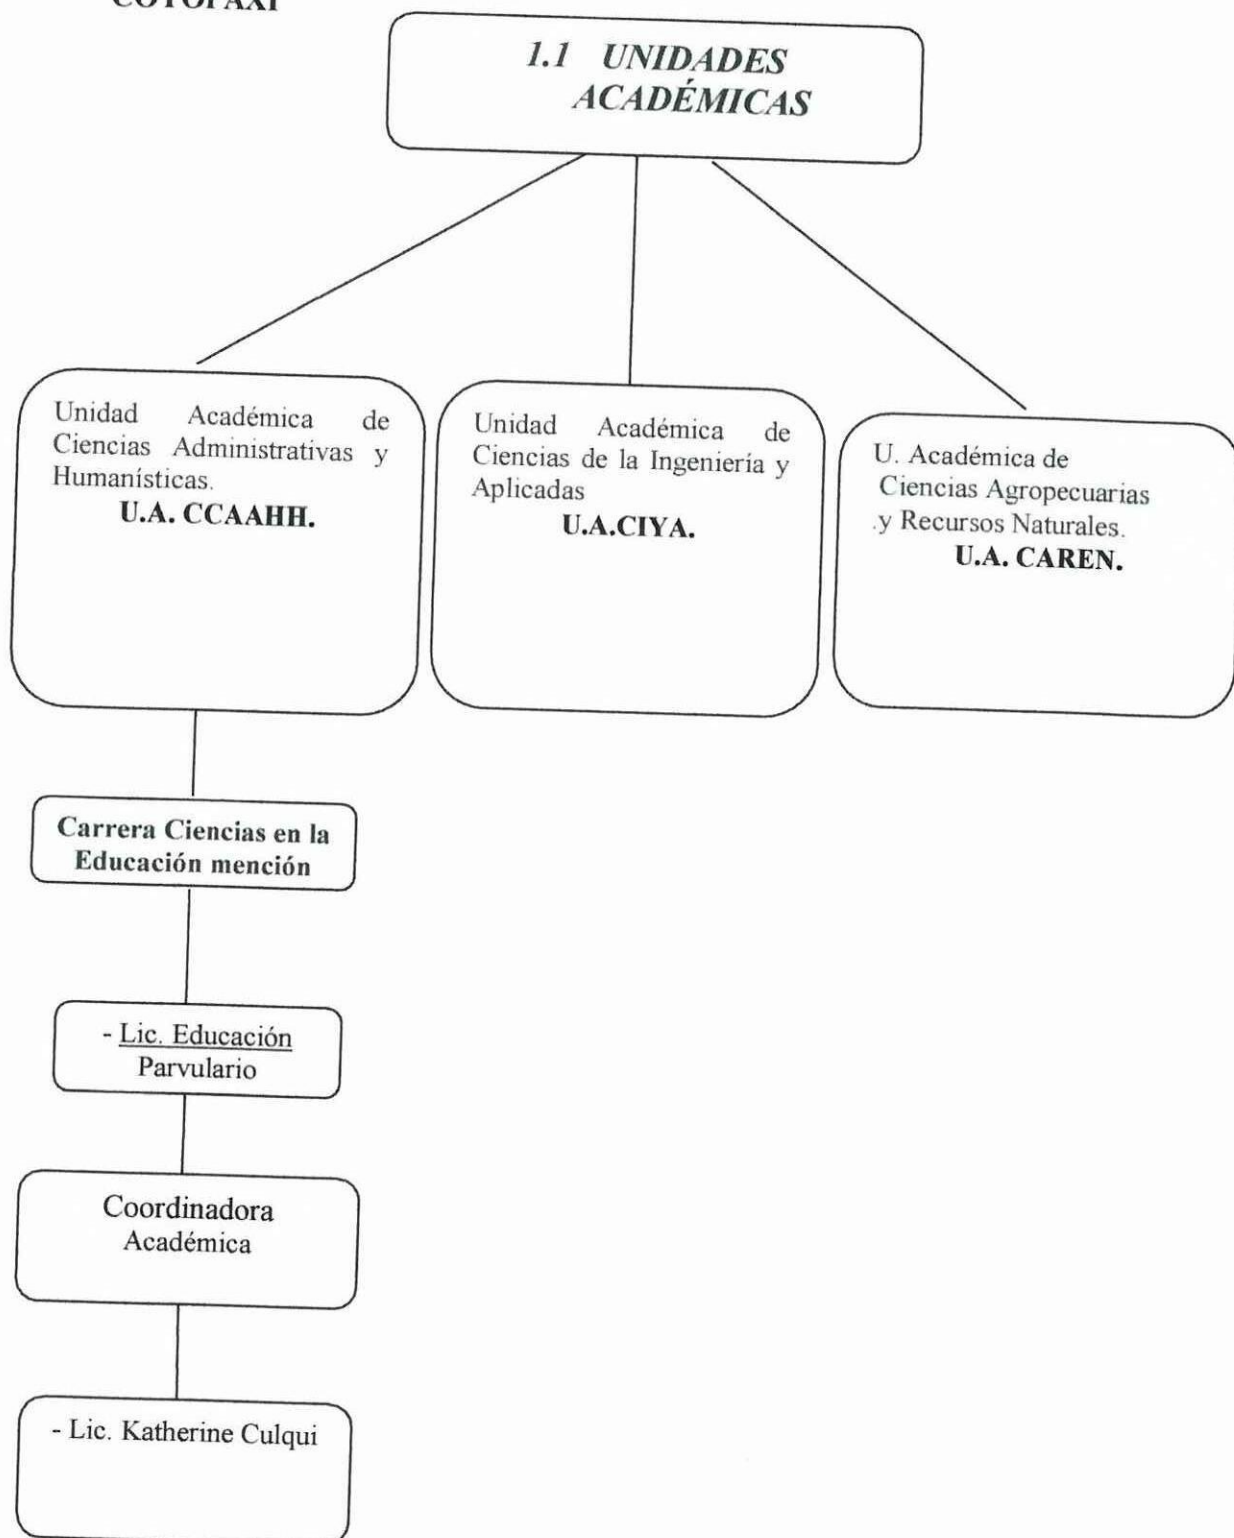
COTOPAXI

1.1 UNIDADES ACADÉMICAS

Unidad Académica de Ciencias Administrativas y Humanísticas.
U.A. CCAAHH.

Unidad Académica de Ciencias de la Ingeniería y Aplicadas
U.A.CIYA.

U. Académica de Ciencias Agropecuarias .y Recursos Naturales.
U.A. CAREN.

Carrera Ciencias en la Educación mención

- Lic. Educación Parvulario

Coordinadora Académica

- Lic. Katherine Culqui